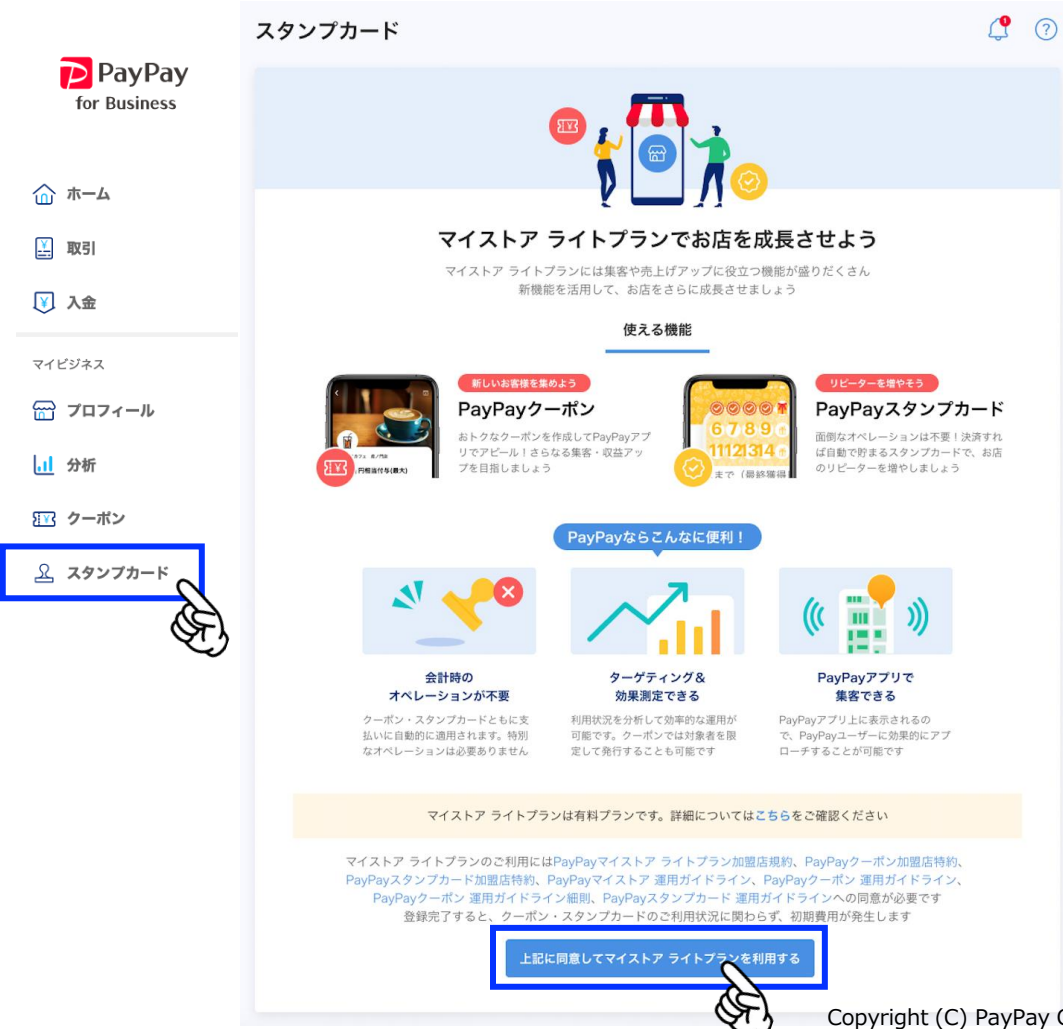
PayPay for Business

ホーム
取引
入金

マイビジネス
プロフィール
分析
クーポン
スタンプカード

スタンプカード

マイストア ライトプランでお店を成長させよう

マイストア ライトプランには集客や売上げアップに役立つ機能が盛りだくさん
新機能を活用して、お店をさらに成長させましょう

使える機能

新しいお客様を集めよう
PayPayクーポン
おトクなクーポンを作成してPayPayアプリでアピール！さらなる集客・収益アップを目指しましょう

リピーターを増やそう
PayPayスタンプカード
面倒なオペレーションは不要！決済すれば自動で貯まるスタンプカードで、お店のリピーターを増やしましょう

PayPayならこんなに便利！

会計時の
オペレーションが不要
クーポン・スタンプカードともに支払いに自動的に適用されます。特別なオペレーションは必要ありません

ターゲティング＆
効果測定できる
利用状況を分析して効率的な運用が可能です。クーポンでは対象者を限定して発行することも可能です

PayPayアプリで
集客できる
PayPayアプリ上に表示されるので、PayPayユーザーに効果的にアプローチすることが可能です

マイストア ライトプランは有料プランです。詳細についてはこちらをご確認ください

マイストア ライトプランのご利用にはPayPayマイストア ライトプラン加盟店規約、PayPayクーポン加盟店特約、PayPayスタンプカード加盟店特約、PayPayマイストア 運用ガイドライン、PayPayクーポン 運用ガイドライン、PayPayクーポン 運用ガイドライン細則、PayPayスタンプカード 運用ガイドラインへの同意が必要です
登録完了すると、クーポン・スタンプカードのご利用状況に関わらず、初期費用が発生します

上記に同意してマイストア ライトプランを利用する

Copyright (C) PayPay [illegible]